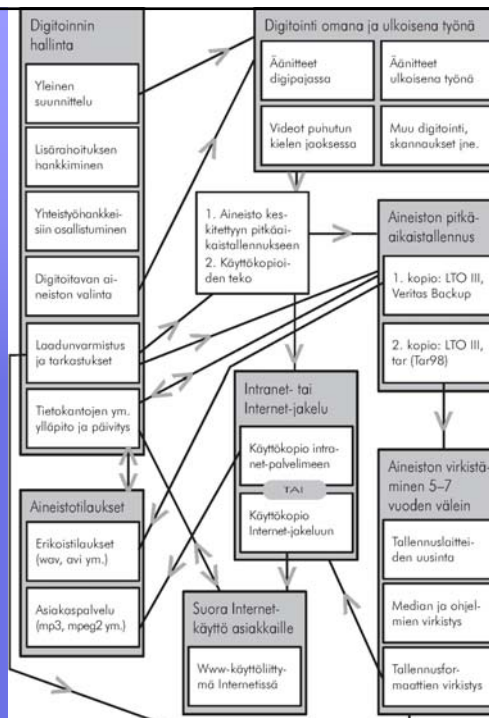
Digitoinnin hallinta

Yleinen suunnittelu

Lisärahoituksen hankkiminen

Yhteistyöhankkeisiin osallistuminen

Digitoitavan aineiston valinta

Laadunvarmistus ja tarkastukset

Tietokantojen ym. ylläpito ja päivitys

Digitointi omana ja ulkoisena työnä

Äänitteet digipajassa

Äänitteet ulkoisena työnä

Videot puhutun kielen jaoksessa

Muu digitointi, skannaukset jne.

1. Aineisto keskitettyyn pitkäaikaistallennukseen
2. Käyttökopioiden teko

Aineiston pitkäaikaistallennus

1. kopio: LTO III, Veritas Backup

2. kopio: LTO III, tar (Tar98)

Intranet- tai Internet-jakelu

Käyttökopio intranet-palvelimeen

TAI

Käyttökopio Internet-jakeluun

Aineistotilaukset

Erikoistilaukset (wav, avi ym.)

Asiakaspalvelu (mp3, mpeg2 ym.)

Suora Internet-käyttö asiakkaille

Www-käyttöliittymä Internetissä

Aineiston virkistäminen 5–7 vuoden välein

Tallennuslaitteiden uusinta

Median ja ohjelmien virkistys

Tallennusformaattien virkistys